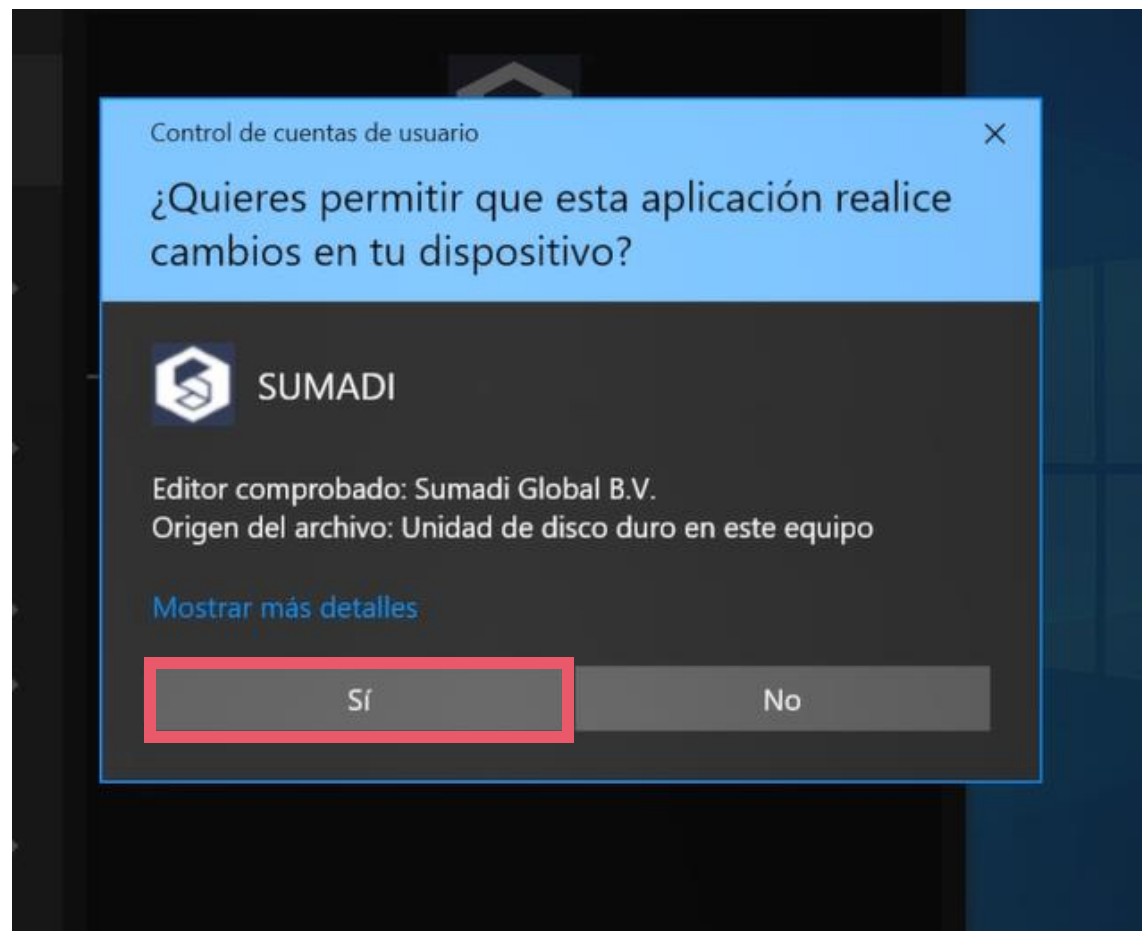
Control de cuentas de usuario
×

¿Quieres permitir que esta aplicación realice cambios en tu dispositivo?

SUMADI

Editor comprobado: Sumadi Global B.V.
Origen del archivo: Unidad de disco duro en este equipo

Mostrar más detalles

Sí
No